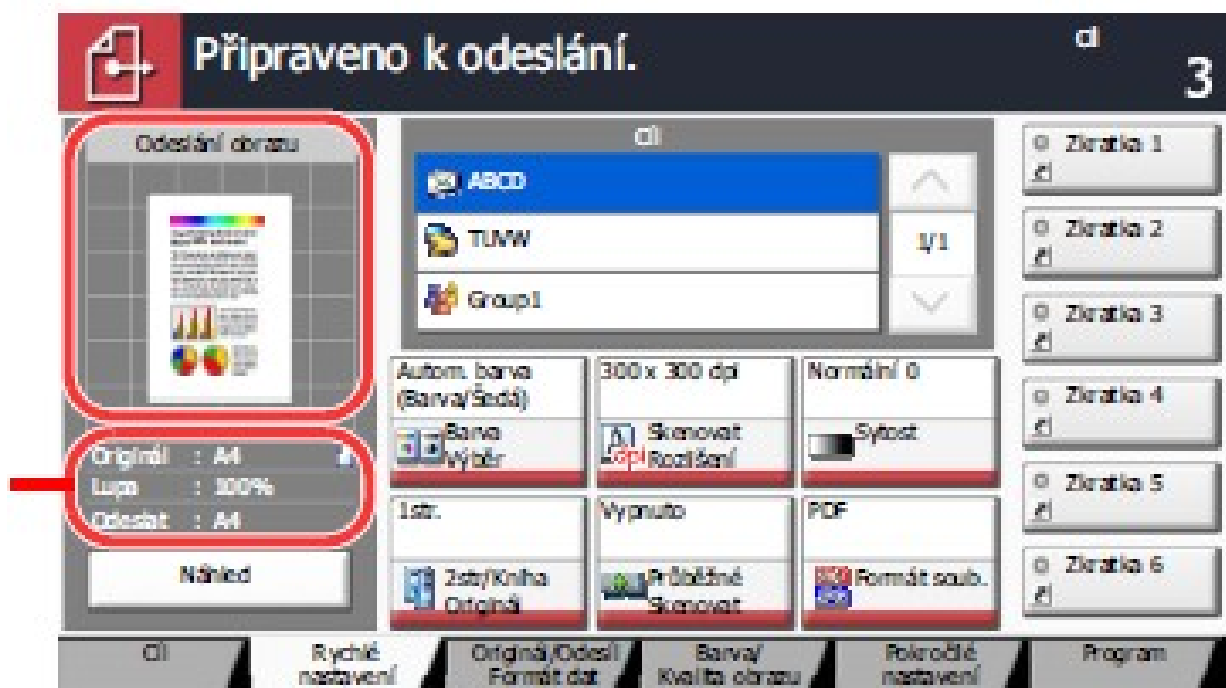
Připraveno k odeslání.

Cíl
3

Odeslání obrazu

Originál : A4
Lupa : 100%
Odeslat : A4

Náhled

Cíl

ABCD
TUVW
Group1

1/1

Autom. barva (Barva/Šedá)
Barva Výběr

300 x 300 dpi
Skenovat Rozlišení

Normální 0
Sytost

1str.
2str/Kniha Originál

Vypnuto
Průběžné Skenovat

PDF
Formát soub.

Zkratka 1
Zkratka 2
Zkratka 3
Zkratka 4
Zkratka 5
Zkratka 6

Cíl
Rychlé nastavení
Originál/Odeslí Formát dat
Barva/ Kvalita obrazu
Pokročilé nastavení
Program